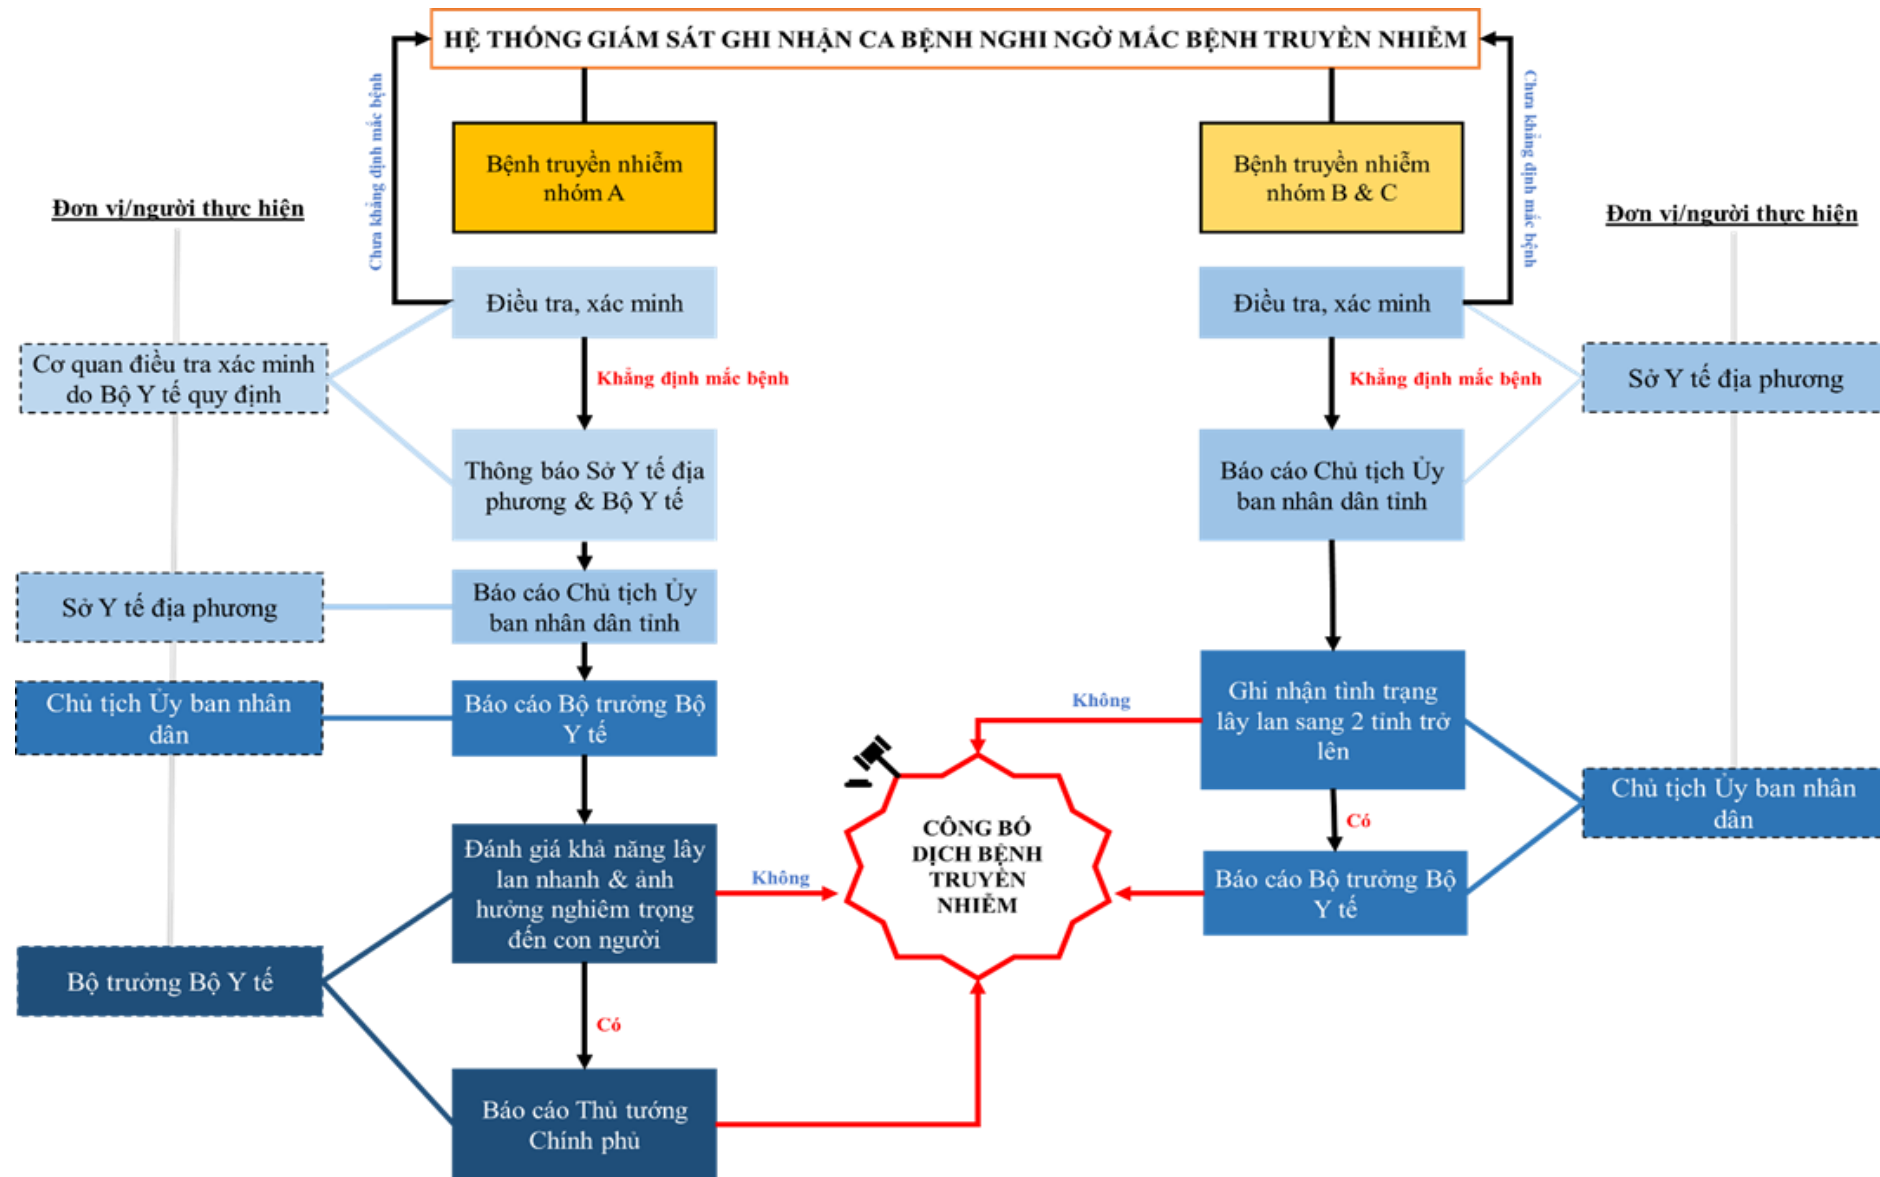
HỆ THỐNG GIÁM SÁT GHI NHẬN CA BỆNH NGHI NGỜ MẮC BỆNH TRUYỀN NHIỄM

Chưa khẳng định mắc bệnh

Bệnh truyền nhiễm nhóm A

Đơn vị/người thực hiện

Điều tra, xác minh

Cơ quan điều tra xác minh do Bộ Y tế quy định

Khẳng định mắc bệnh

Thông báo Sở Y tế địa phương & Bộ Y tế

Sở Y tế địa phương

Báo cáo Chủ tịch Ủy ban nhân dân tỉnh

Chủ tịch Ủy ban nhân dân

Báo cáo Bộ trưởng Bộ Y tế

Đánh giá khả năng lây lan nhanh & ảnh hưởng nghiêm trọng đến con người

Không

Bộ trưởng Bộ Y tế

Có

Báo cáo Thủ tướng Chính phủ

CÔNG BỐ DỊCH BỆNH TRUYỀN NHIỄM

Chưa khẳng định mắc bệnh

Bệnh truyền nhiễm nhóm B & C

Đơn vị/người thực hiện

Điều tra, xác minh

Sở Y tế địa phương

Khẳng định mắc bệnh

Báo cáo Chủ tịch Ủy ban nhân dân tỉnh

Không

Ghi nhận tình trạng lây lan sang 2 tỉnh trở lên

Chủ tịch Ủy ban nhân dân

Có

Báo cáo Bộ trưởng Bộ Y tế